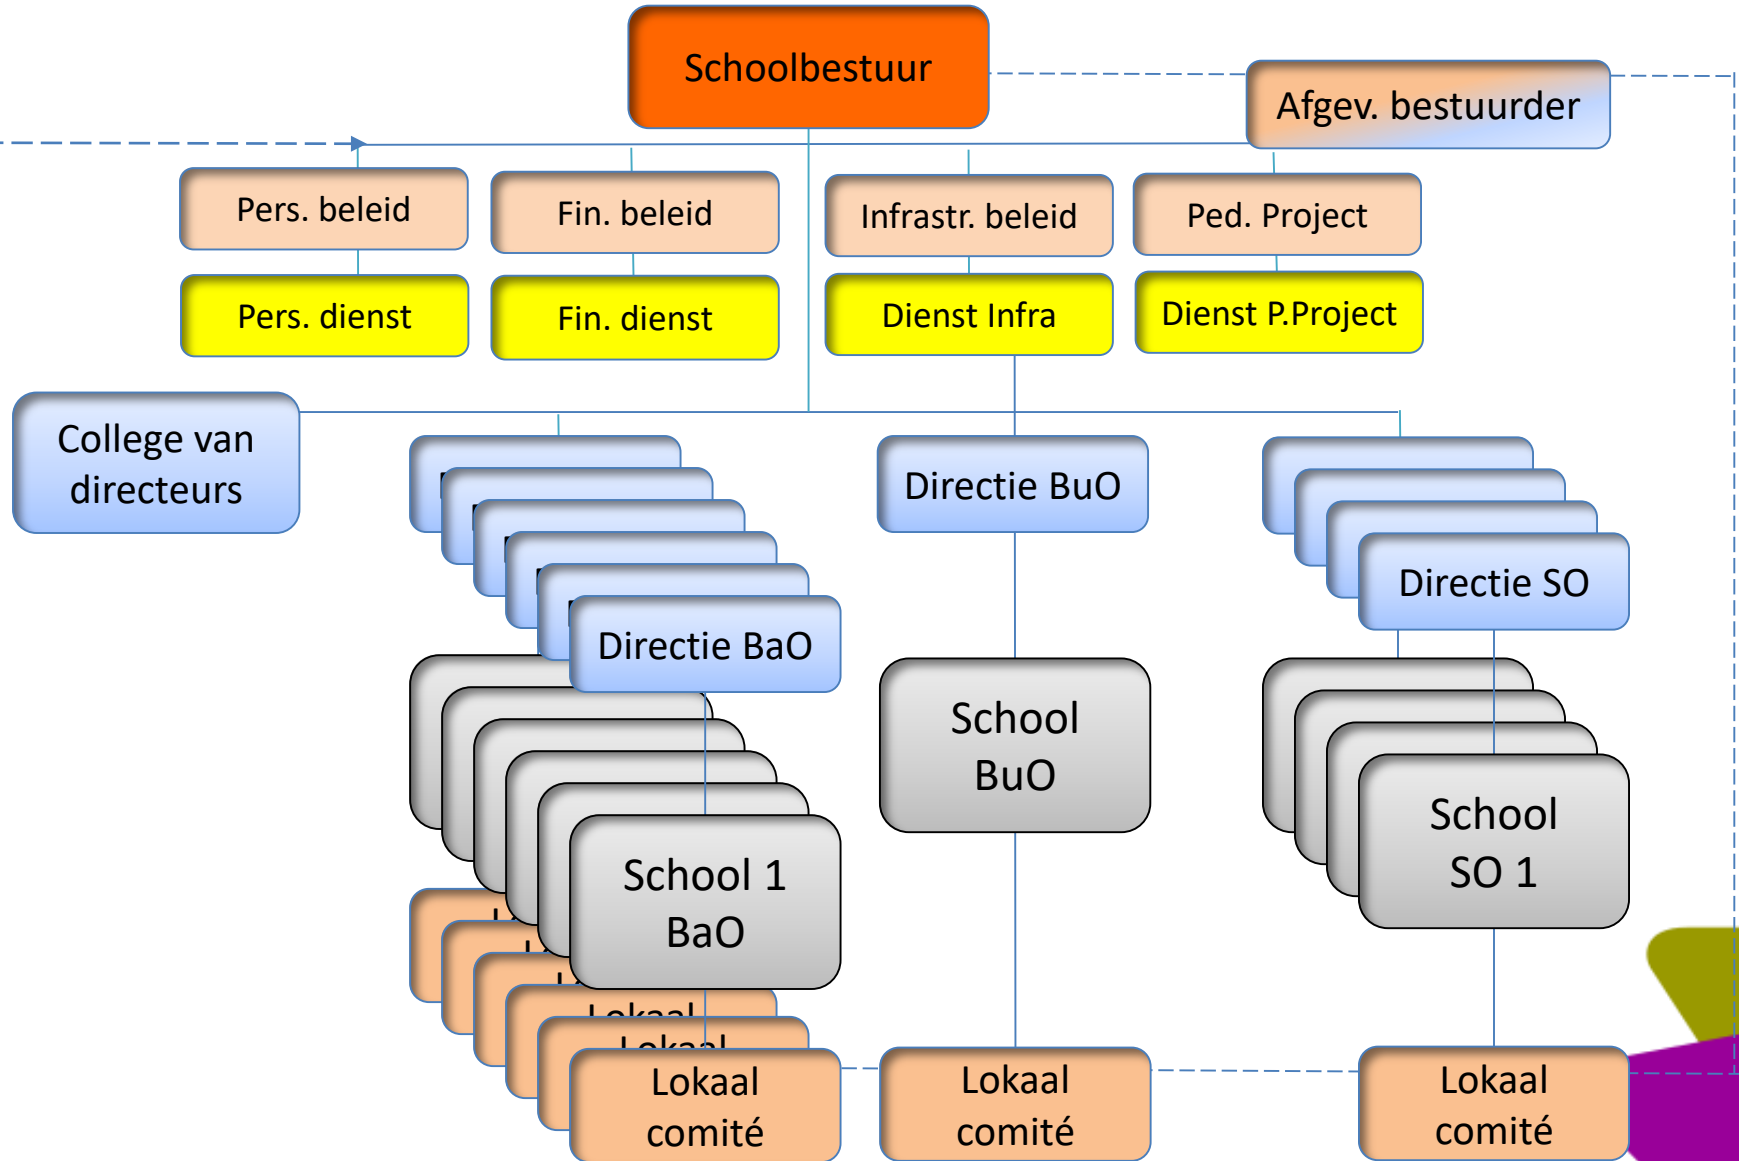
Schoolbestuur

Afgev. bestuurder

Pers. beleid

Fin. beleid

Infrastr. beleid

Ped. Project

Pers. dienst

Fin. dienst

Dienst Infra

Dienst P.Project

College van directeurs

Directie BuO

Directie SO

Directie BaO

School BuO

School SO 1

School 1 BaO

Lokaal comité

Lokaal comité

Lokaal comité